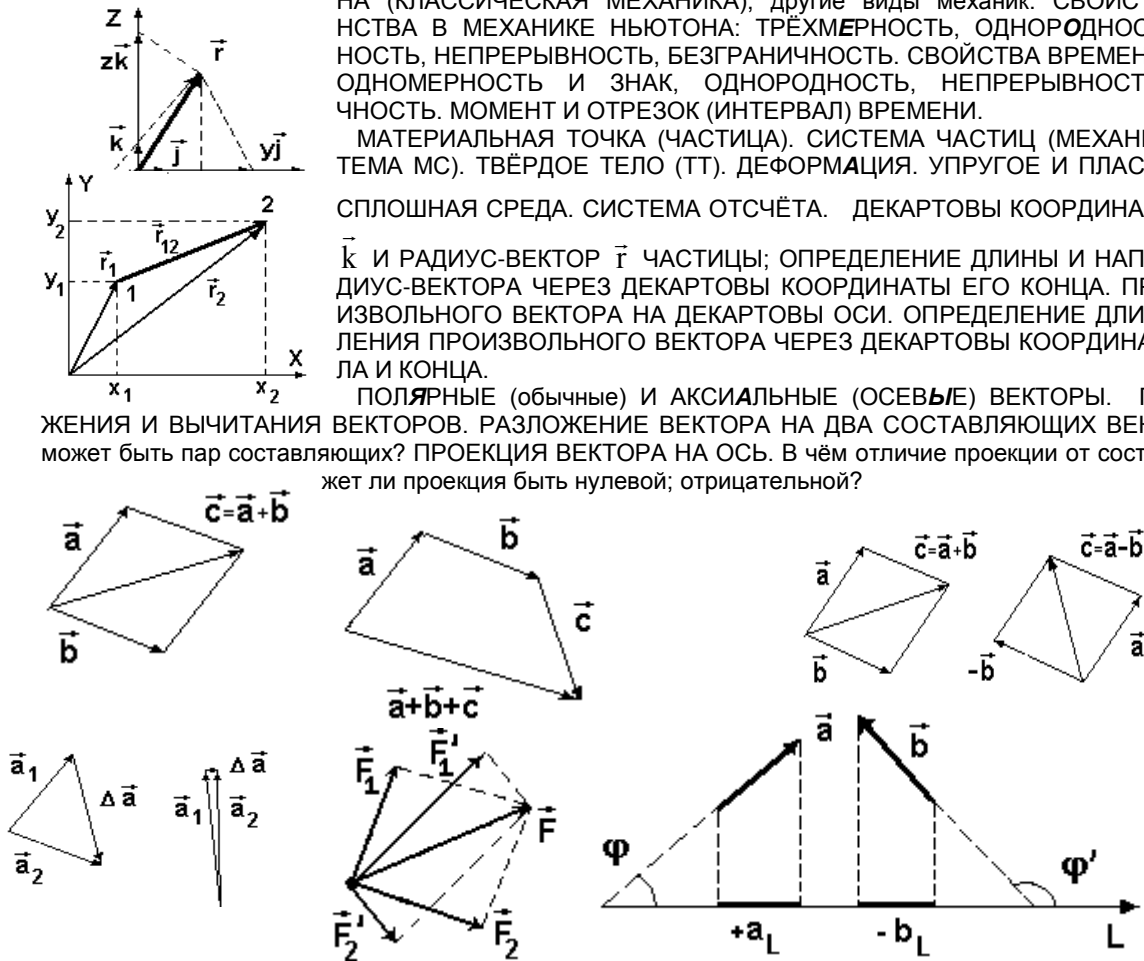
Z
$z\vec{k}$
$\vec{r}$
$\vec{k}$
$\vec{j}$
$y\vec{j}$

НА (КЛАССИЧЕСКАЯ МЕХАНИКА), другие виды механик. СВОЙС НСТВА В МЕХАНИКЕ НЬЮТОНА: ТРЁХМЕРНОСТЬ, ОДНОРОДНОС НОСТЬ, НЕПРЕРЫВНОСТЬ, БЕЗГРАНИЧНОСТЬ. СВОЙСТВА ВРЕМЕН ОДНОМЕРНОСТЬ И ЗНАК, ОДНОРОДНОСТЬ, НЕПРЕРЫВНОСТ ЧНОСТЬ. МОМЕНТ И ОТРЕЗОК (ИНТЕРВАЛ) ВРЕМЕНИ.

МАТЕРИАЛЬНАЯ ТОЧКА (ЧАСТИЦА). СИСТЕМА ЧАСТИЦ (МЕХАНИ ТЕМА МС). ТВЁРДОЕ ТЕЛО (ТТ). ДЕФОРМАЦИЯ. УПРУГОЕ И ПЛАС

Y
$y_2$
2
$\vec{r}_{12}$
$\vec{r}_1$
$y_1$
1
$\vec{r}_2$
X
$x_1$
$x_2$

СПЛОШНАЯ СРЕДА. СИСТЕМА ОТСЧЁТА. ДЕКАРТОВЫ КООРДИНА

$\vec{k}$ И РАДИУС-ВЕКТОР $\vec{r}$ ЧАСТИЦЫ; ОПРЕДЕЛЕНИЕ ДЛИНЫ И НАП ДИУС-ВЕКТОРА ЧЕРЕЗ ДЕКАРТОВЫ КООРДИНАТЫ ЕГО КОНЦА. П ИЗВОЛЬНОГО ВЕКТОРА НА ДЕКАРТОВЫ ОСИ. ОПРЕДЕЛЕНИЕ ДЛИ ЛЕНИЯ ПРОИЗВОЛЬНОГО ВЕКТОРА ЧЕРЕЗ ДЕКАРТОВЫ КООРДИНА ЛА И КОНЦА.

ПОЛЯРНЫЕ (обычные) И АКСИАЛЬНЫЕ (ОСЕВЫЕ) ВЕКТОРЫ. ЖЕНИЯ И ВЫЧИТАНИЯ ВЕКТОРОВ. РАЗЛОЖЕНИЕ ВЕКТОРА НА ДВА СОСТАВЛЯЮЩИХ ВЕК может быть пар составляющих? ПРОЕКЦИЯ ВЕКТОРА НА ОСЬ. В чём отличие проекции от сост жет ли проекция быть нулевой; отрицательной?

$\vec{a}$
$\vec{c}=\vec{a}+\vec{b}$
$\vec{b}$
$\vec{a}$
$\vec{b}$
$\vec{c}$
$\vec{a}+\vec{b}+\vec{c}$
$\vec{a}$
$\vec{c}=\vec{a}+\vec{b}$
$\vec{b}$
$\vec{c}=\vec{a}-\vec{b}$
$-\vec{b}$
$\vec{a}$
$\vec{a}_1$
$\Delta\vec{a}$
$\vec{a}_2$
$\Delta\vec{a}$
$\vec{a}_1$
$\vec{a}_2$
$\vec{F}_1$
$\vec{F}_1'$
$\vec{F}$
$\vec{F}_2'$
$\vec{F}_2$
$\vec{a}$
$\vec{b}$
φ
φ'
$+a_L$
$-b_L$
L